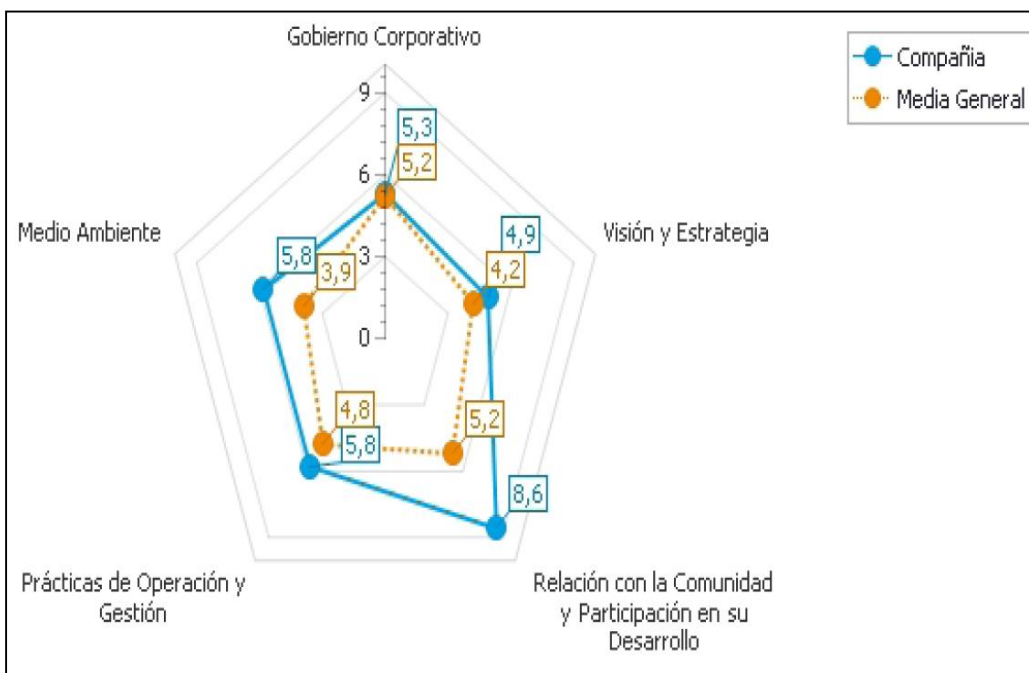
Gobierno Corporativo

Compañia
Media General

9
6
3
0

5,3
5,2

Visión y Estrategia
4,9
4,2

Medio Ambiente
5,8
3,9

4,8
5,8

5,2
8,6

Prácticas de Operación y Gestión

Relación con la Comunidad y Participación en su Desarrollo